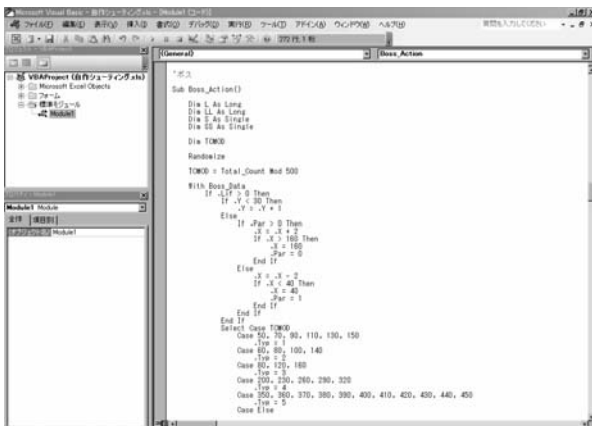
Microsoft Visual Basic - 自作シューティング.xls - [Module1 (コード)]

ファイル(F) 編集(E) 表示(V) 挿入(I) 書式(O) デバッグ(D) 実行(R) ツール(T) アドイン(A) ウィンドウ(W) ヘルプ(H)

質問を入力してください

272 行, 1 桁

VBAProject (自作シューティング.xls)
Microsoft Excel Objects
フォーム
標準モジュール
Module1

Module1 Module
全体 項目別
(オブジェクト名) Module1

(General)

Boss_Action

'ボス

Sub Boss_Action()

Dim L As Long
Dim LL As Long
Dim S As Single
Dim SS As Single

Dim TOMOD

Randomize

TOMOD = Total_Count Mod 500

With Boss_Data
If .Lif > 0 Then
If .Y < 30 Then
.Y = .Y + 1
Else
If .Par > 0 Then
.X = .X + 2
If .X > 160 Then
.X = 160
.Par = 0
End If
Else
.X = .X - 2
If .X < 40 Then
.X = 40
.Par = 1
End If
End If
End If
Select Case TOMOD
Case 50, 70, 90, 110, 130, 150
.Tye = 1
Case 60, 80, 100, 140
.Tye = 2
Case 80, 120, 160
.Tye = 3
Case 200, 230, 260, 290, 320
.Tye = 4
Case 350, 360, 370, 380, 390, 400, 410, 420, 430, 440, 450
.Tye = 5
Case Else